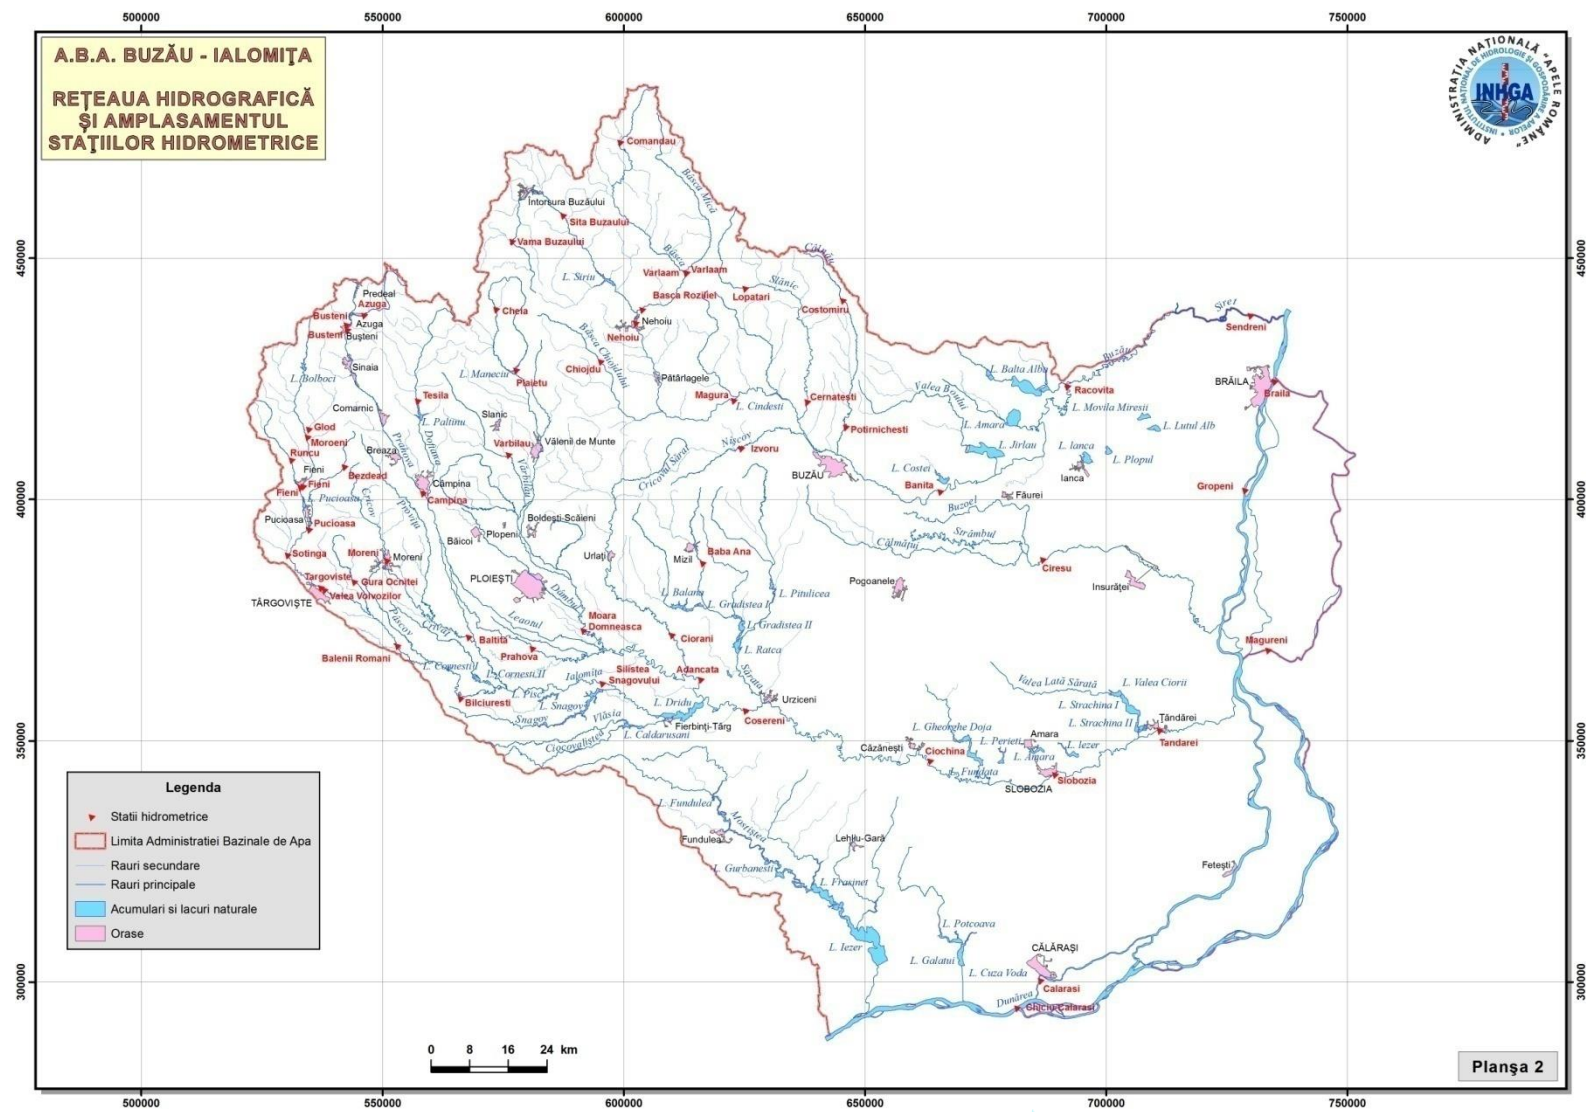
500000 550000 600000 650000 700000 750000

A.B.A. BUZĂU - IALOMIŢA

REŢEAUA HIDROGRAFICĂ ŞI AMPLASAMENTUL STAŢIILOR HIDROMETRICE

ADMINISTRAŢIA NAŢIONALĂ "APELE ROMÂNE"
INSTITUTUL NAŢIONAL DE HIDROLOGIE ŞI GOSPODĂRIRE A APELOR
INHGA

450000
400000
350000
300000

Comandau
Bâsca Mică
Întorsura Buzăului
Sita Buzaului
Vama Buzaului
Bâsca
Câlnău
Varlaam
Varlaam
L. Siriu
Slănic
Basca Rozilei
Lopatari
Costomiru
Chela
Nehoiu
Nehoiu
Bâsca Chiojdului
Chiojdu
Predeal
Azuga
Busteni
Azuga
Busteni
Busteni
Sinaia
L. Bolboci
L. Maneciu
Plaietu
Pătârlagele
Magura
L. Cindesti
Cernatesti
Tesila
Slanic
Comarnic
L. Paltinu
Glod
Moroeni
Breaza
Prahova
Doftana
Varbilau
Vălenii de Munte
Vărbilău
Izvoru
Potirnichesti
Runcu
Fieni
Fieni
Fieni
Bezdead
Câmpina
Campina
Cricov
L. Pucioasa
Pucioasa
Pucioasa
Băicoi
Ploperi
Boldesti-Scăieni
Cricovul Sărat
Nișcov
BUZĂU
L. Costei
Banita
Buzău
Făurei
Ialomita
Sotinga
Moreni
Moreni
Targoviste
Gura Ocnitei
TÂRGOVIŞTE
Valea Voivozilor
PLOIEŞTI
Dâmbu
Urlați
Mizil
Baba Ana
L. Balana
L. Gradistea I
L. Pitulicea
L. Gradistea II
L. Ratca
Pogoanele
Strâmbul
Câlmățui
Ciresu
Insurăței
Moara Domneasca
Leaotul
Baltita
Ciorani
Prahova
Prahova
Pârscov
Balenii Romani
L. Cornesti
L. Cornesti II
Cricovul
Silistea Snagovului
Adancata
Sărata
Urziceni
L. Pisc
L. Snagov
Snagov
Vlăsia
Bilciuresti
L. Dridu
Fierbinți-Târg
Cosereni
L. Caldarusani
Ciorogârla
L. Balta Albă
Valea Buzăului
L. Amara
L. Jirlau
Racovita
L. Movila Miresii
L. Lutul Alb
L. Ianca
Ianca
L. Plopul
BRĂILA
Braila
Siret
Sendreni
Buzău
Gropeni
Magureni
Valea Lată Sărată
L. Valea Ciorii
L. Strachina I
L. Strachina II
Tăndărei
Tandarei
L. Gheorghe Doja
Amara
Căzănești
Ciochina
L. Perieți
L. Iezer
L. Amara
L. Fundata
Slobozia
SLOBOZIA
L. Fundulea
Mostiștea
Fundulea
Lehliu-Gară
L. Gurbanesti
L. Frasinet
Fetești
L. Potcoava
L. Iezer
L. Galatui
L. Cuza Voda
CĂLĂRAŞI
Calarasi
Dunărea
Chiciu Calarasi

Legenda
Statii hidrometrice
Limita Administratiei Bazinale de Apa
Rauri secundare
Rauri principale
Acumulari si lacuri naturale
Orase

0 8 16 24 km

Planşa 2